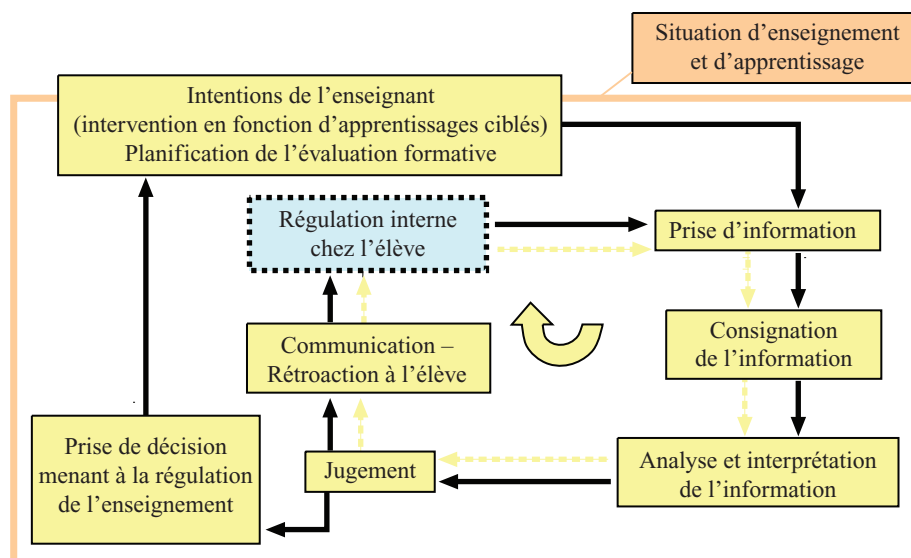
Situation d’enseignement et d’apprentissage

Intentions de l’enseignant (intervention en fonction d’apprentissages ciblés) Planification de l’évaluation formative

Régulation interne chez l’élève

Prise d’information

Consignation de l’information

Communication – Rétroaction à l’élève

Analyse et interprétation de l’information

Jugement

Prise de décision menant à la régulation de l’enseignement